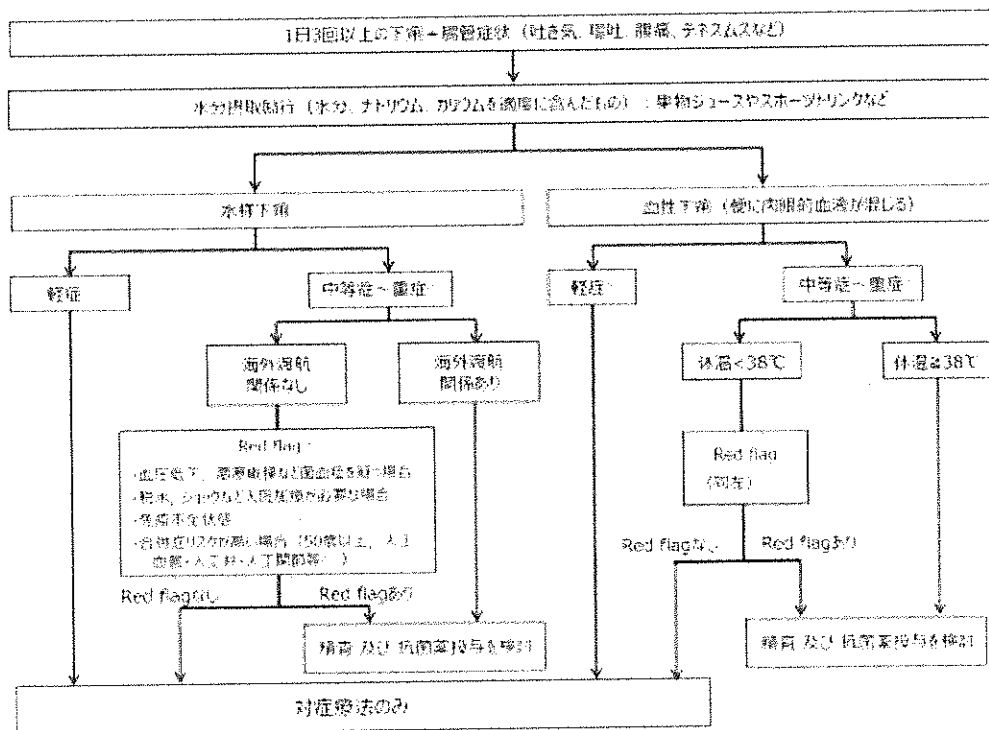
1日3回以上の下痢＋腸管症状（吐き気、嘔吐、腹痛、テネスムスなど）

水分摂取励行（水分、ナトリウム、カリウムを適度に含んだもの）：果物ジュースやスポーツドリンクなど

水様下痢

血性下痢（便に肉眼的血液が混じる）

軽症

中等症～重症

軽症

中等症～重症

海外渡航関係なし

海外渡航関係あり

体温＜38℃

体温≧38℃

Red flag：
・血圧低下、悪寒戦慄など菌血症を疑う場合
・脱水、ショックなど入院加療が必要な場合
・免疫不全状態
・合併症リスクが高い場合（50歳以上、人工血管・人工弁・人工関節等）

Red flag
（同左）

Red flagなし

Red flagあり

Red flagなし

Red flagあり

培養 及び 抗菌薬投与を検討

培養 及び 抗菌薬投与を検討

対症療法のみ